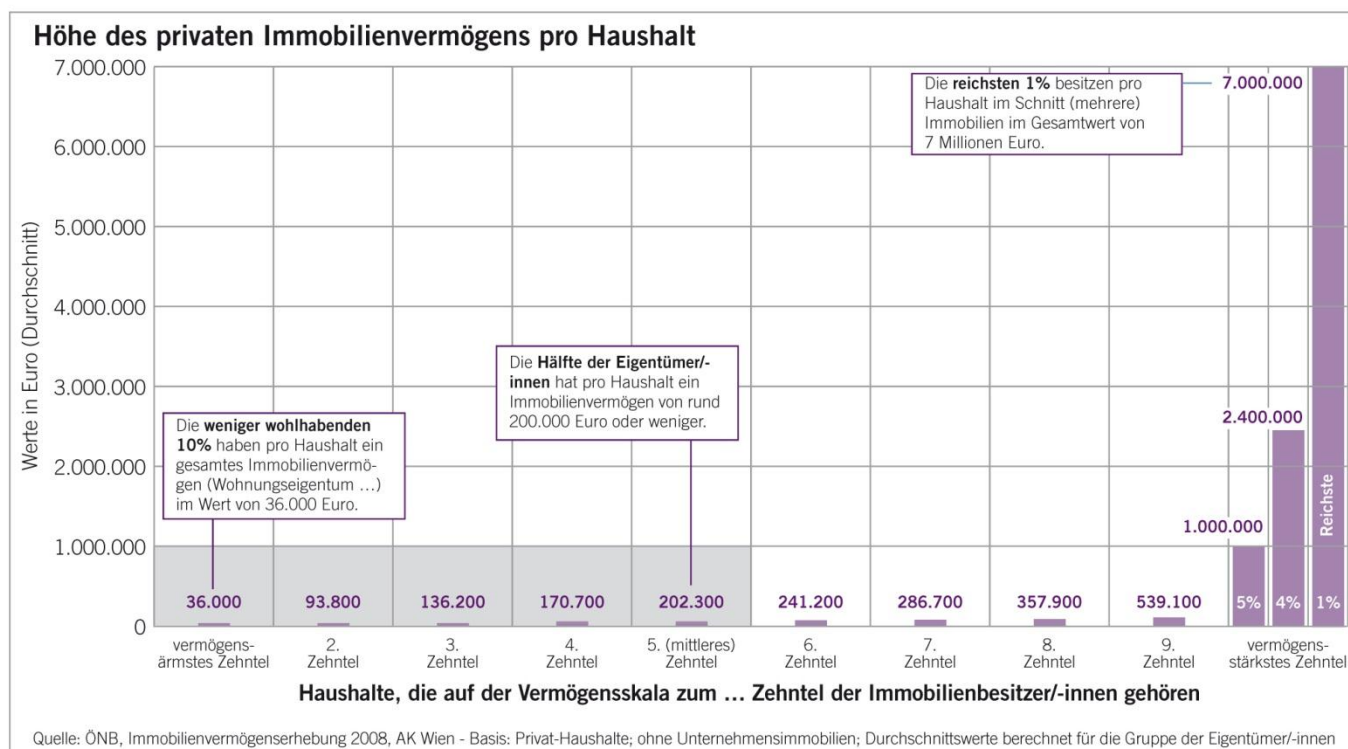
Höhe des privaten Immobilienvermögens pro Haushalt

7.000.000
6.000.000
5.000.000
4.000.000
3.000.000
2.000.000
1.000.000
0

Werte in Euro (Durchschnitt)

Die **reichsten 1%** besitzen pro Haushalt im Schnitt (mehrere) Immobilien im Gesamtwert von 7 Millionen Euro.

7.000.000

Die **Hälfte der Eigentümer/-innen** hat pro Haushalt ein Immobilienvermögen von rund 200.000 Euro oder weniger.

Die **weniger wohlhabenden 10%** haben pro Haushalt ein gesamtes Immobilienvermögen (Wohnungseigentum …) im Wert von 36.000 Euro.

2.400.000

1.000.000

Reichste

36.000
93.800
136.200
170.700
202.300
241.200
286.700
357.900
539.100
5%
4%
1%

vermögensärmstes Zehntel
2. Zehntel
3. Zehntel
4. Zehntel
5. (mittleres) Zehntel
6. Zehntel
7. Zehntel
8. Zehntel
9. Zehntel
vermögensstärkstes Zehntel

Haushalte, die auf der Vermögensskala zum … Zehntel der Immobilienbesitzer/-innen gehören

Quelle: ÖNB, Immobilienvermögenserhebung 2008, AK Wien - Basis: Privat-Haushalte; ohne Unternehmensimmobilien; Durchschnittswerte berechnet für die Gruppe der Eigentümer/-innen